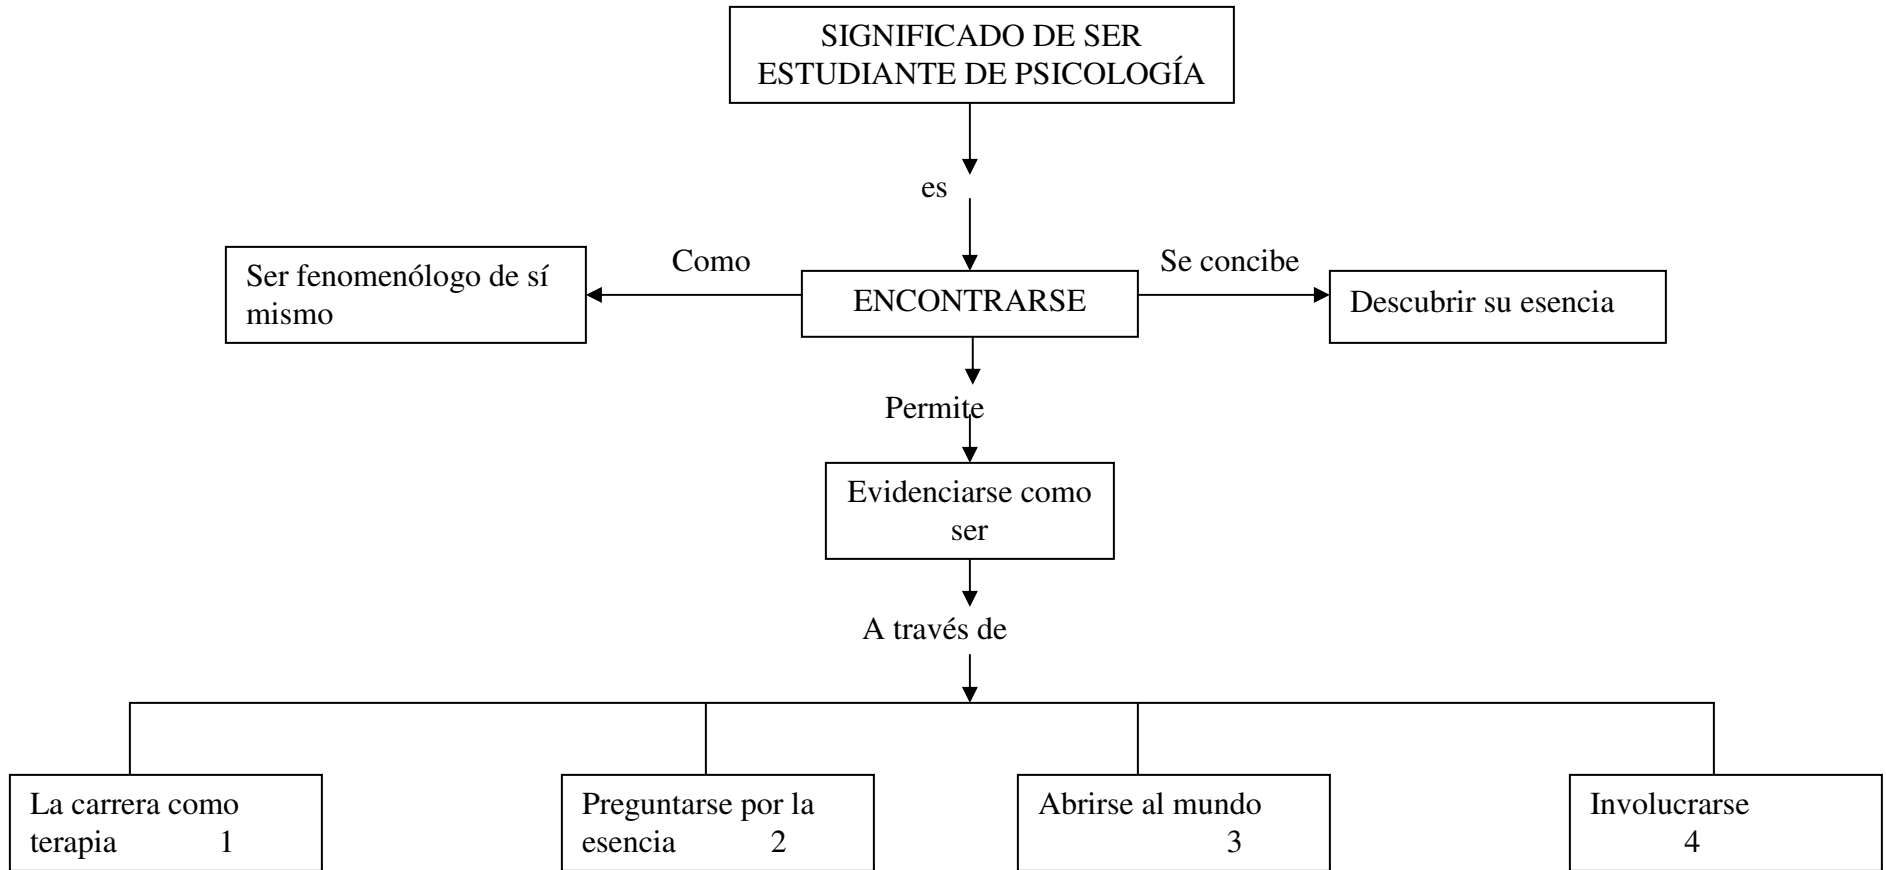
SIGNIFICADO DE SER ESTUDIANTE DE PSICOLOGÍA

es

Como

Ser fenomenólogo de sí mismo

ENCONTRARSE

Se concibe

Descubrir su esencia

Permite

Evidenciarse como ser

A través de

La carrera como terapia 1

Preguntarse por la esencia 2

Abrirse al mundo 3

Involucrarse 4